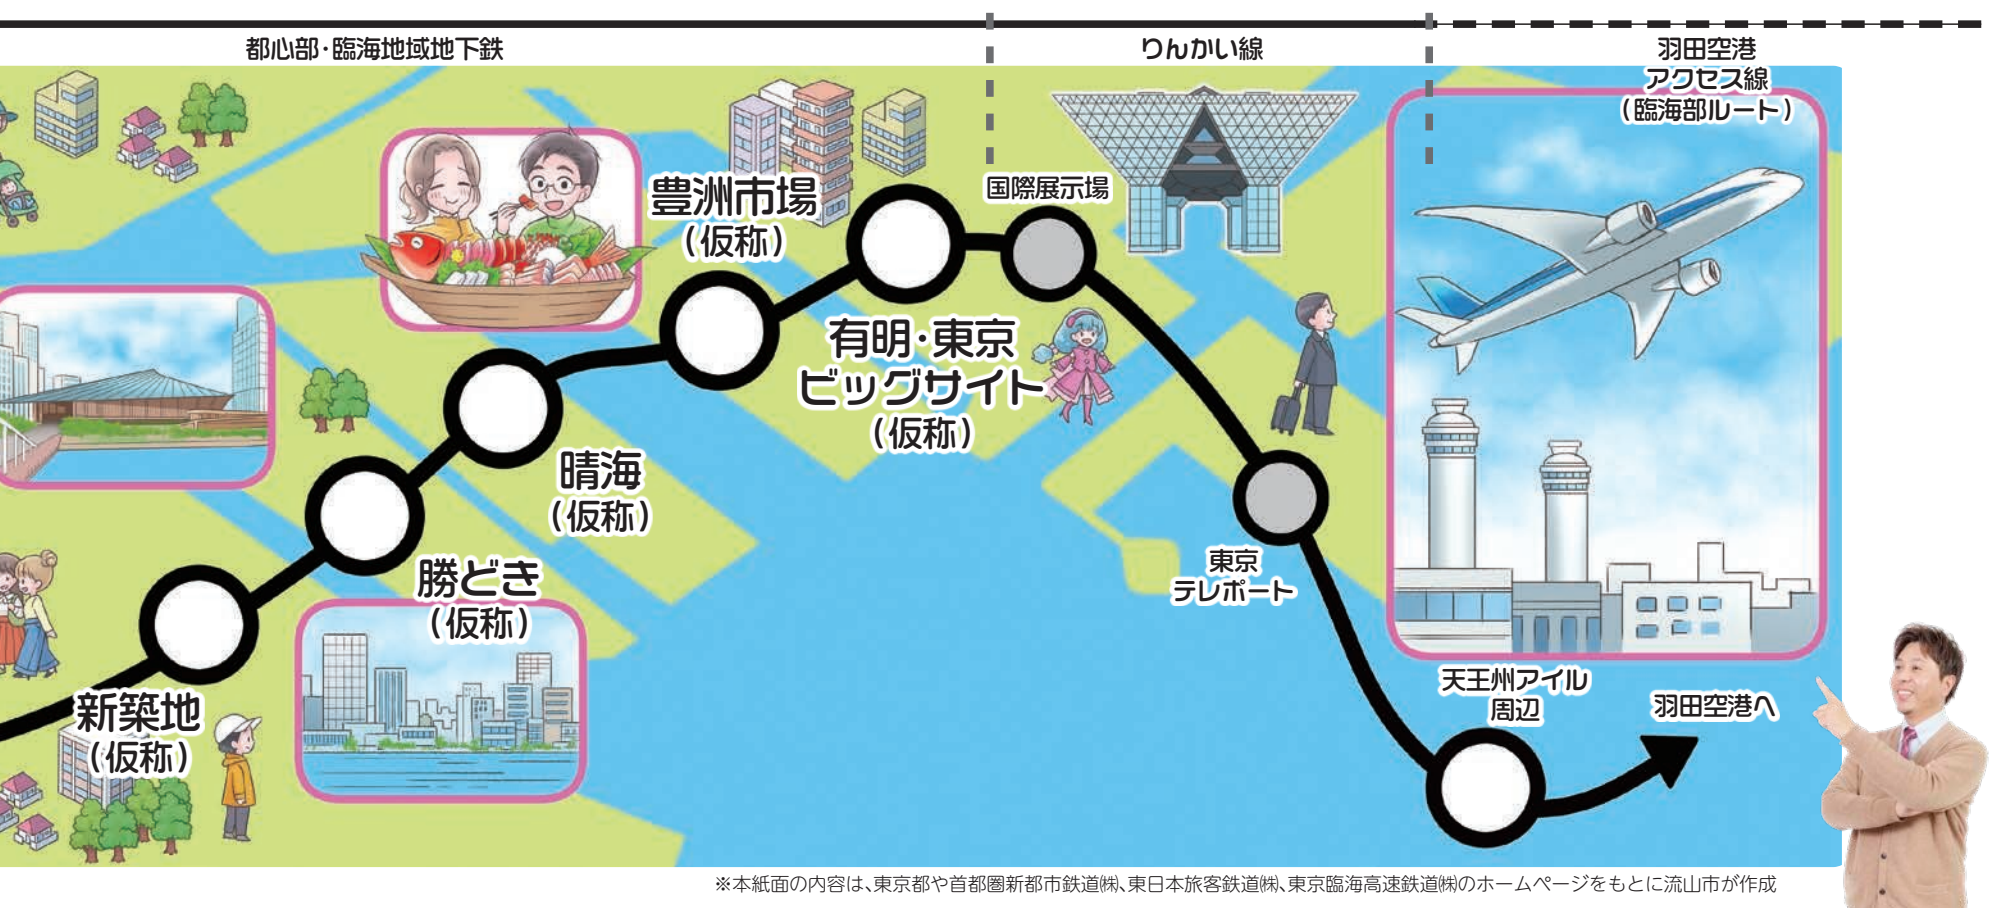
都心部・臨海地域地下鉄

りんかい線

羽田空港アクセス線（臨海部ルート）

豊洲市場（仮称）

国際展示場

有明・東京ビッグサイト（仮称）

晴海（仮称）

勝どき（仮称）

新築地（仮称）

東京テレポート

天王州アイル周辺

羽田空港へ

※本紙面の内容は、東京都や首都圏新都市鉄道㈱、東日本旅客鉄道㈱、東京臨海高速鉄道㈱のホームページをもとに流山市が作成